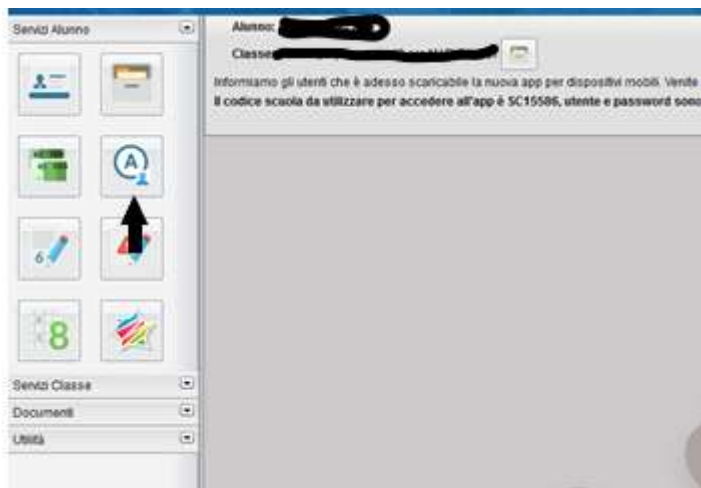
Servizi Alunno

Alunno: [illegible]

Classe: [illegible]

Informiamo gli utenti che è adesso scaricabile la nuova app per dispositivi mobili. Venite

Il codice scuola da utilizzare per accedere all'app è SC15586, utente e password sono

Servizi Classe

Documenti

Utilità